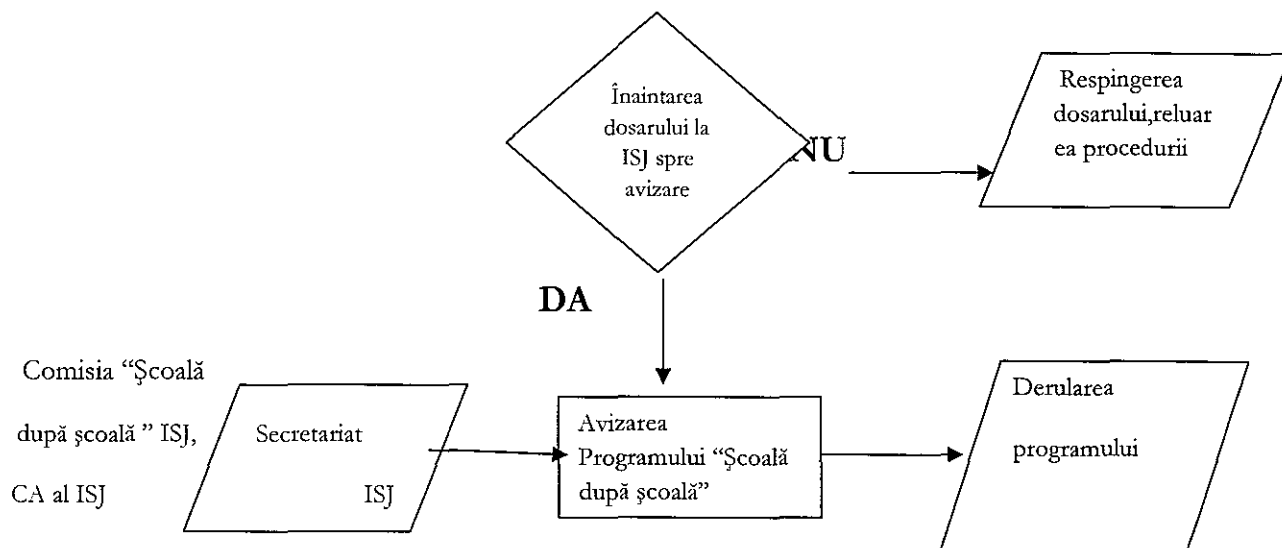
Înaintarea dosarului la ISJ spre avizare

NU

Respingerea dosarului,reluarea procedurii

DA

Comisia "Şcoală după şcoală " ISJ, CA al ISJ

Secretariat ISJ

Avizarea Programului "Şcoală după şcoală"

Derularea programului